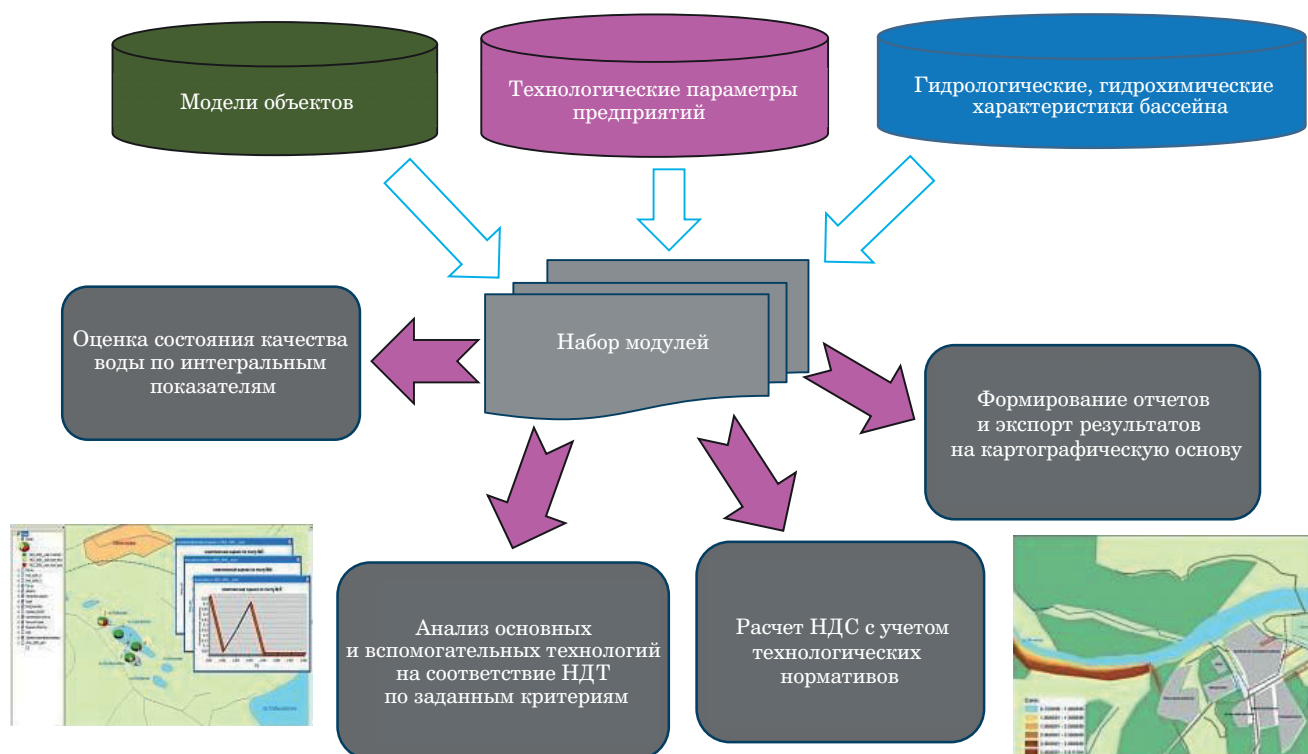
Модели объектов

Технологические параметры предприятий

Гидрологические, гидрохимические характеристики бассейна

Набор модулей

Оценка состояния качества воды по интегральным показателям

Формирование отчетов и экспорт результатов на картографическую основу

Анализ основных и вспомогательных технологий на соответствие НДТ по заданным критериям

Расчет НДС с учетом технологических нормативов